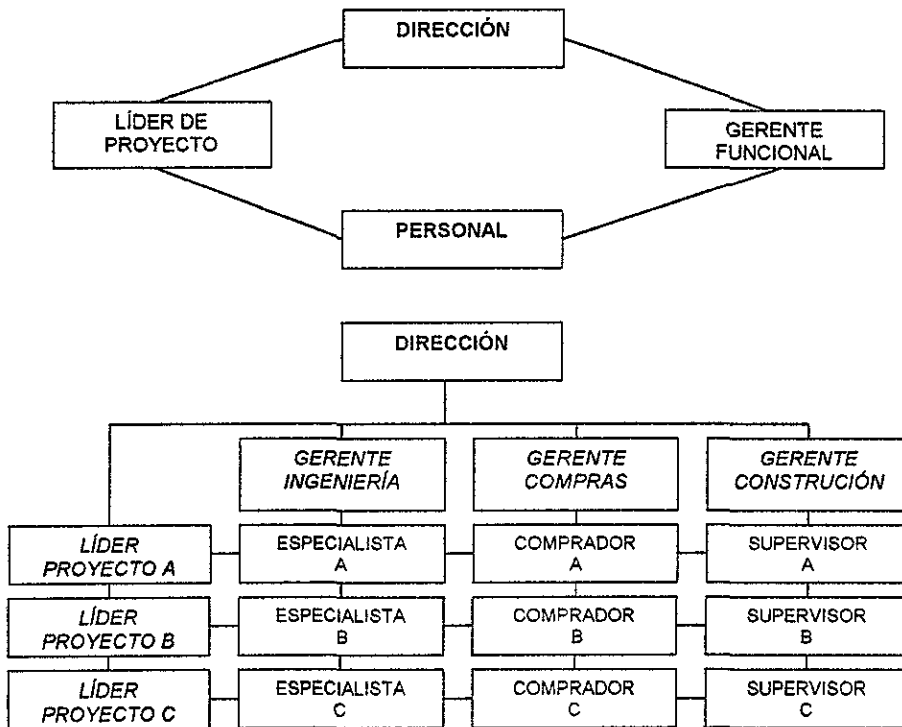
DIRECCIÓN

LÍDER DE PROYECTO

GERENTE FUNCIONAL

PERSONAL

DIRECCIÓN

GERENTE INGENIERÍA

GERENTE COMPRAS

GERENTE CONSTRUCIÓN

LÍDER PROYECTO A

ESPECIALISTA A

COMPRADOR A

SUPERVISOR A

LÍDER PROYECTO B

ESPECIALISTA B

COMPRADOR B

SUPERVISOR B

LÍDER PROYECTO C

ESPECIALISTA C

COMPRADOR C

SUPERVISOR C